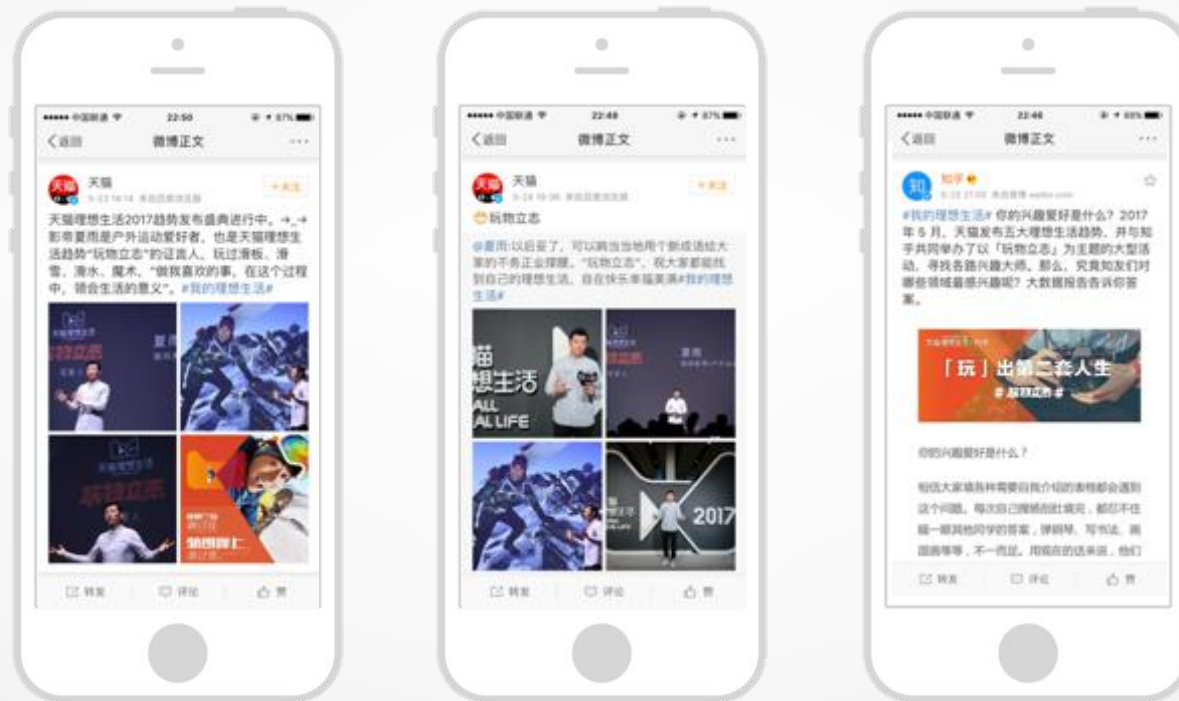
••••• 中国联通 22:50 87%
〈返回 微博正文 ···
天猫
9-23 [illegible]
+关注
天猫理想生活2017趋势发布盛典进行中。→_→影帝夏雨是户外运动爱好者，也是天猫理想生活趋势"玩物立志"的代言人。玩过滑板、滑雪、滑水、魔术，"做我喜欢的事，在这个过程中，领会生活的意义"。#我的理想生活#
玩物立志
夏雨
转发 评论 赞

••••• 中国联通 22:49 87%
〈返回 微博正文 ···
天猫
9-24 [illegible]
+关注
玩物立志
@夏雨:以后爱了，可以跨当当地用个新成语结大家的不务正业撑腰，"玩物立志"，祝大家都能找到自己的理想生活，自在快乐幸福美满#我的理想生活#
猫
想生活
ALL
AL LIFE
夏雨
2017
转发 评论 赞

••••• 中国联通 22:46 88%
〈返回 微博正文 ···
知乎
9-23 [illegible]
#我的理想生活# 你的兴趣爱好是什么？2017年5月，天猫发布五大理想生活趋势，并与知乎共同举办了以「玩物立志」为主题的大型活动，寻找各路兴趣大师。那么，究竟知友们对哪些领域最感兴趣呢？大数据报告告诉你答案。
「玩」出第二套人生
#玩物立志#
你的兴趣爱好是什么？
相信大家填各种需要自我介绍的表格都会遇到这个问题。每次自己搜肠刮肚填完，都忍不住瞄一眼其他同学的答案，弹钢琴、写书法、画国画等等，不一而足。用现在的话来说，他们
转发 评论 赞